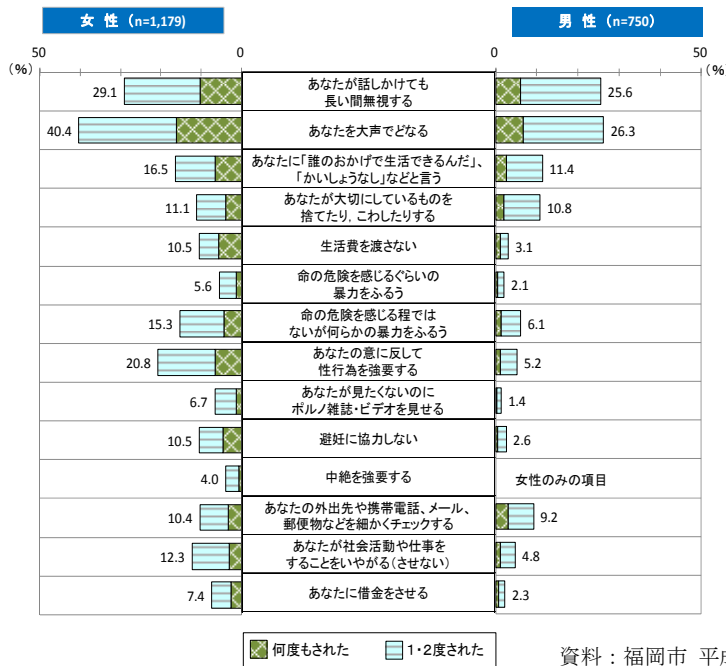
女 性（n=1,179）

男 性（n=750）

50 0 0 50

（%） （%）

| 女性 | 項目 | 男性 |
|---|---|---|
| 29.1 | あなたが話しかけても長い間無視する | 25.6 |
| 40.4 | あなたを大声でどなる | 26.3 |
| 16.5 | あなたに「誰のおかげで生活できるんだ」、「かいしょうなし」などと言う | 11.4 |
| 11.1 | あなたが大切にしているものを捨てたり、こわしたりする | 10.8 |
| 10.5 | 生活費を渡さない | 3.1 |
| 5.6 | 命の危険を感じるぐらいの暴力をふるう | 2.1 |
| 15.3 | 命の危険を感じる程ではないが何らかの暴力をふるう | 6.1 |
| 20.8 | あなたの意に反して性行為を強要する | 5.2 |
| 6.7 | あなたが見たくないのにポルノ雑誌・ビデオを見せる | 1.4 |
| 10.5 | 避妊に協力しない | 2.6 |
| 4.0 | 中絶を強要する | 女性のみの項目 |
| 10.4 | あなたの外出先や携帯電話、メール、郵便物などを細かくチェックする | 9.2 |
| 12.3 | あなたが社会活動や仕事をすることをいやがる（させない） | 4.8 |
| 7.4 | あなたに借金をさせる | 2.3 |

何度もされた 1・2度された

資料：福岡市 平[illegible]